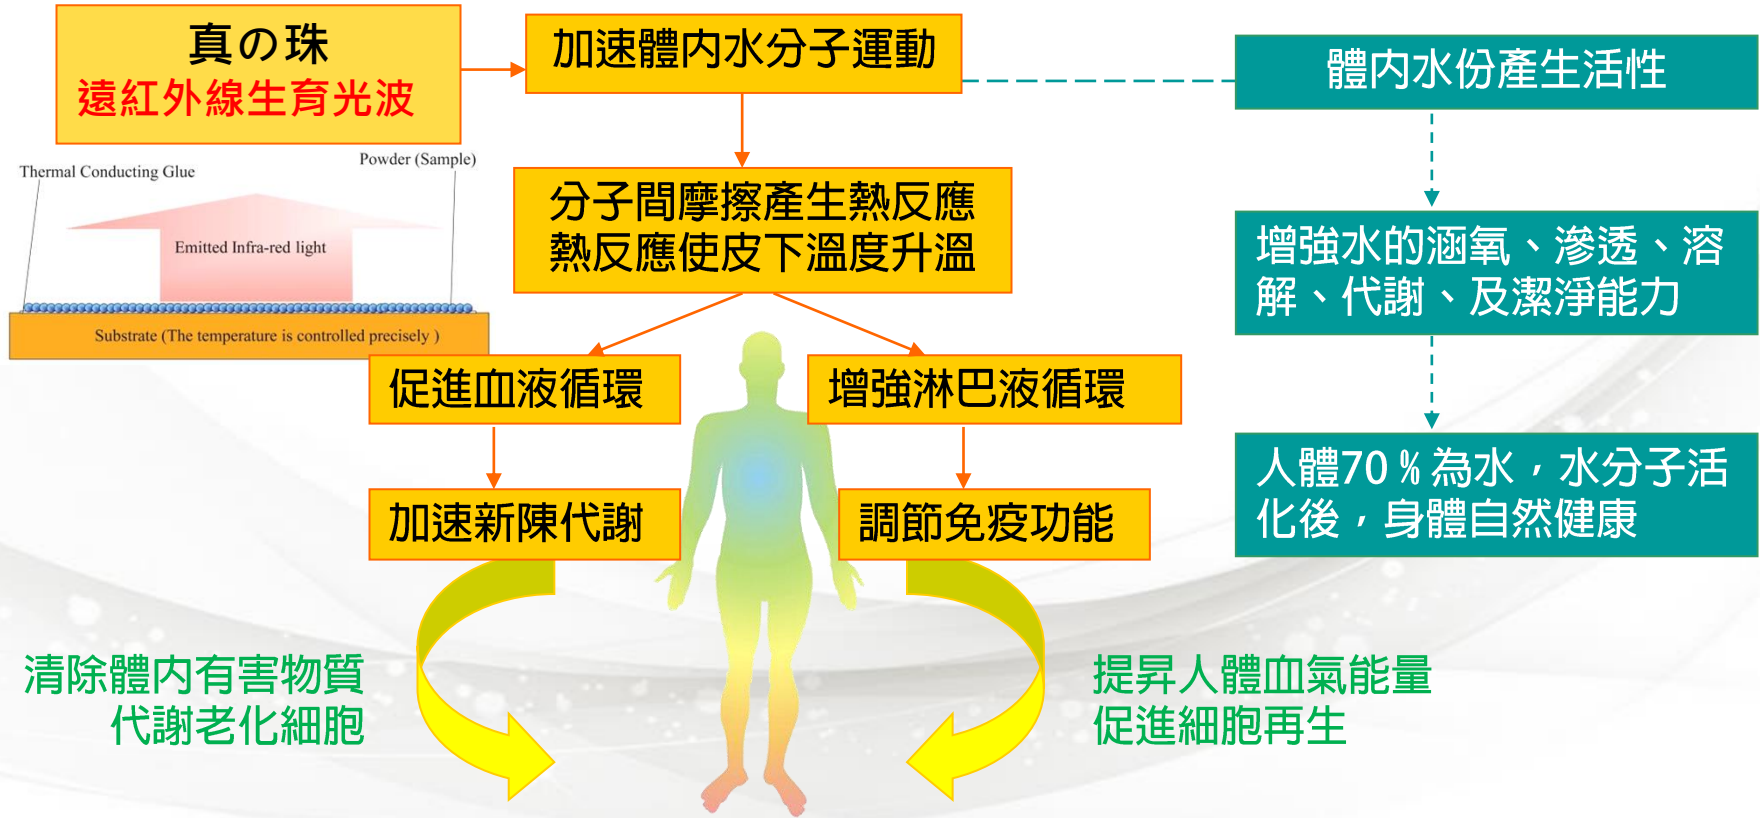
真の珠
遠紅外線生育光波

加速體內水分子運動

體內水份產生活性

Thermal Conducting Glue
Powder (Sample)
Emitted Infra-red light
Substrate (The temperature is controlled precisely )

分子間摩擦產生熱反應
熱反應使皮下溫度升溫

增強水的涵氧、滲透、溶解、代謝、及潔淨能力

促進血液循環

增強淋巴液循環

人體70％為水，水分子活化後，身體自然健康

加速新陳代謝

調節免疫功能

清除體內有害物質
代謝老化細胞

提昇人體血氣能量
促進細胞再生